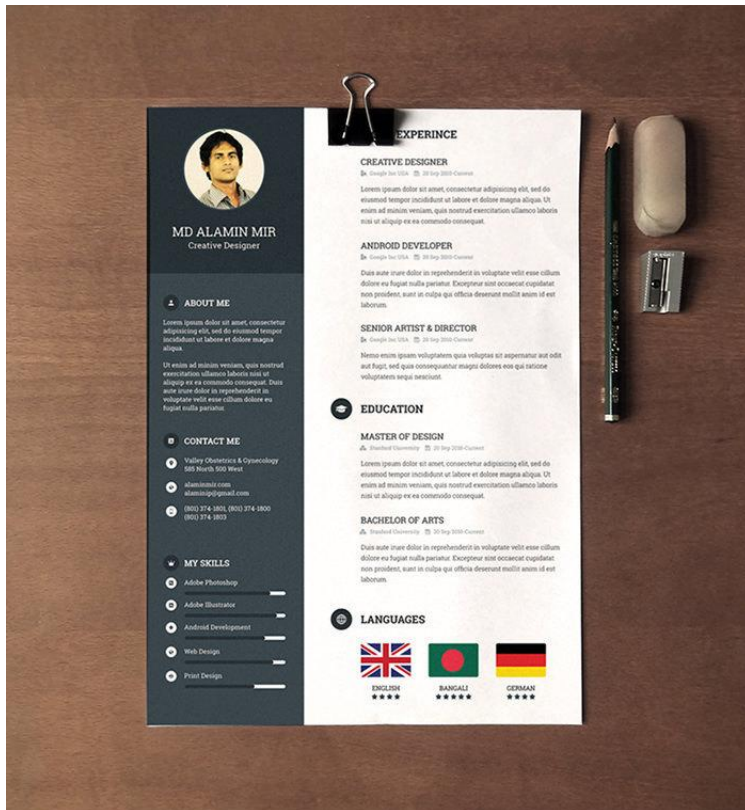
MD ALAMIN MIR
Creative Designer

ABOUT ME

Lorem ipsum dolor sit amet, consectetur adipisicing elit, sed do eiusmod tempor incididunt ut labore et dolore magna aliqua.

Ut enim ad minim veniam, quis nostrud exercitation ullamco laboris nisi ut aliquip ex ea commodo consequat. Duis aute irure dolor in reprehenderit in voluptate velit esse cillum dolore eu fugiat nulla pariatur.

CONTACT ME

Valley Obstetrics & Gynecology 585 North 500 West

alaminmir.com
alaminip@gmail.com

(801) 374-1801, (801) 374-1800
(801) 374-1803

MY SKILLS

Adobe Photoshop
Adobe Illustrator
Android Development
Web Design
Print Design

EXPERINCE

CREATIVE DESIGNER
Google Inc USA 20 Sep 2010-Current
Lorem ipsum dolor sit amet, consectetur adipisicing elit, sed do eiusmod tempor incididunt ut labore et dolore magna aliqua. Ut enim ad minim veniam, quis nostrud exercitation ullamco laboris nisi ut aliquip ex ea commodo consequat.

ANDROID DEVELOPER
Google Inc USA 20 Sep 2010-Current
Duis aute irure dolor in reprehenderit in voluptate velit esse cillum dolore eu fugiat nulla pariatur. Excepteur sint occaecat cupidatat non proident, sunt in culpa qui officia deserunt mollit anim id est laborum.

SENIOR ARTIST & DIRECTOR
Google Inc USA 20 Sep 2010-Current
Nemo enim ipsam voluptatem quia voluptas sit aspernatur aut odit aut fugit, sed quia consequuntur magni dolores eos qui ratione voluptatem sequi nesciunt.

EDUCATION

MASTER OF DESIGN
Stanford University 20 Sep 2010-Current
Lorem ipsum dolor sit amet, consectetur adipisicing elit, sed do eiusmod tempor incididunt ut labore et dolore magna aliqua. Ut enim ad minim veniam, quis nostrud exercitation ullamco laboris nisi ut aliquip ex ea commodo consequat.

BACHELOR OF ARTS
Stanford University 20 Sep 2010-Current
Duis aute irure dolor in reprehenderit in voluptate velit esse cillum dolore eu fugiat nulla pariatur. Excepteur sint occaecat cupidatat non proident, sunt in culpa qui officia deserunt mollit anim id est laborum.

LANGUAGES

ENGLISH
★★★★
BANGALI
★★★★★
GERMAN
★★★★